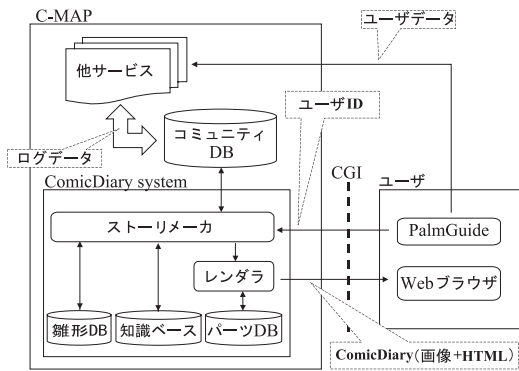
C-MAP

ユーザデータ

他サービス

ユーザID

コミュニティ DB

ログデータ

CGI

ユーザ

ComicDiary system

ストーリメーカ

PalmGuide

レンダラ

Webブラウザ

雛形DB

知識ベース

パーツDB

ComicDiary(画像+HTML)